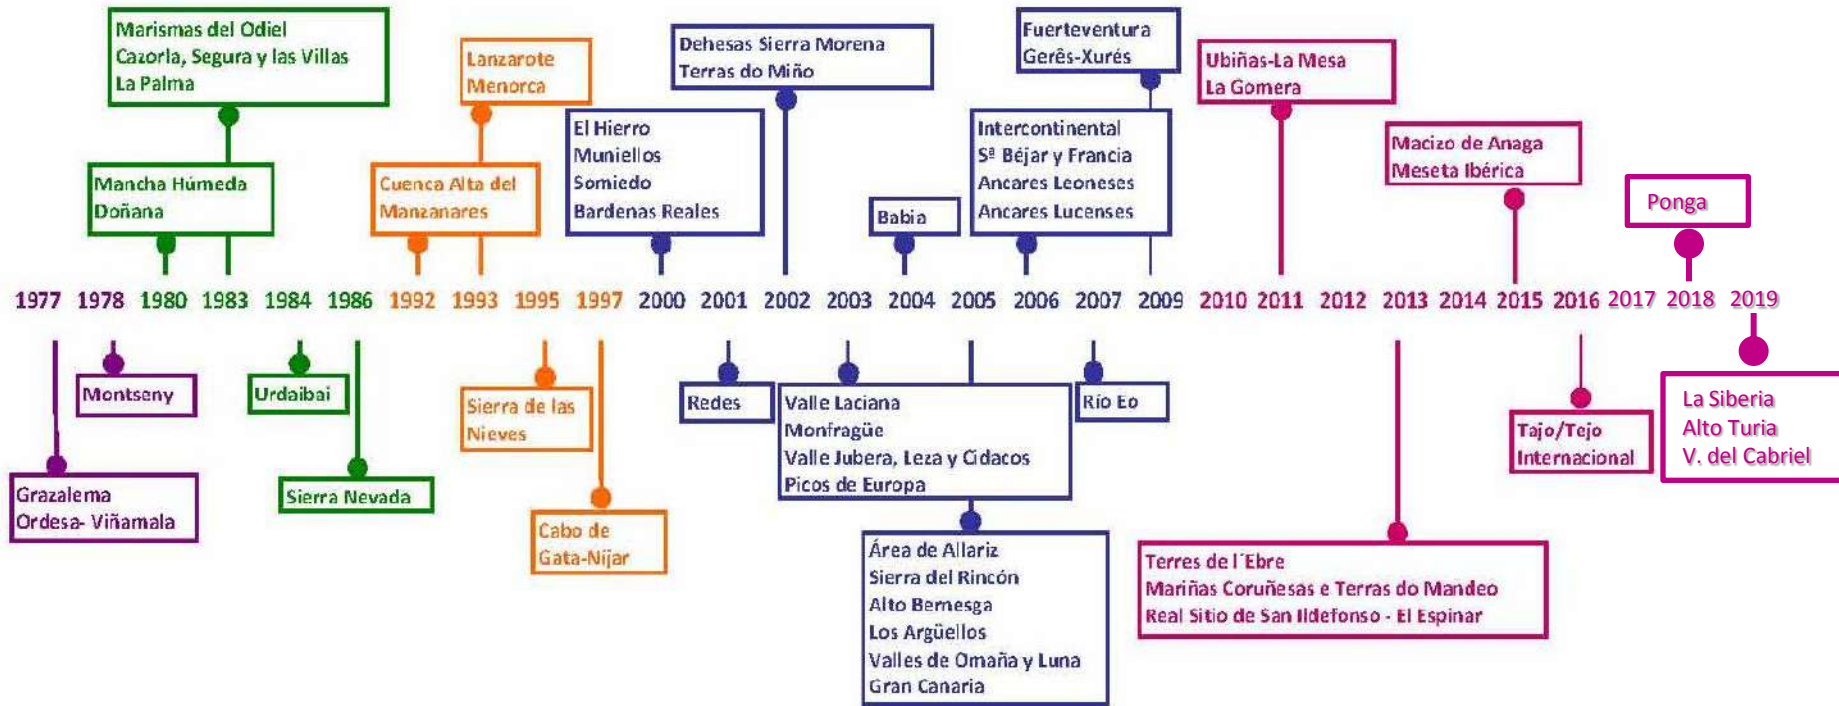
Marismas del Odiel
Cazorla, Segura y las Villas
La Palma

Mancha Húmeda
Doñana

Lanzarote
Menorca

Cuenca Alta del Manzanares

El Hierro
Muniellos
Somiedo
Bardenas Reales

Dehesas Sierra Morena
Terras do Miño

Babia

Fuerteventura
Gerês-Xurés

Intercontinental
Sª Béjar y Francia
Ancares Leoneses
Ancares Lucenses

Ubiñas-La Mesa
La Gomera

Macizo de Anaga
Meseta Ibérica

Ponga

1977 1978 1980 1983 1984 1986 1992 1993 1995 1997 2000 2001 2002 2003 2004 2005 2006 2007 2009 2010 2011 2012 2013 2014 2015 2016 2017 2018 2019

Montseny

Grazalema
Ordesa- Viñamala

Urdaibai

Sierra Nevada

Sierra de las Nieves

Cabo de Gata-Nijar

Redes

Valle Laciana
Monfragüe
Valle Jubera, Leza y Cidacos
Picos de Europa

Área de Allariz
Sierra del Rincón
Alto Bernesga
Los Argüellos
Valles de Omaña y Luna
Gran Canaria

Río Eo

Terres de l´Ebre
Mariñas Coruñesas e Terras do Mandeo
Real Sitio de San Ildefonso - El Espinar

Tajo/Tejo Internacional

La Siberia
Alto Turia
V. del Cabriel